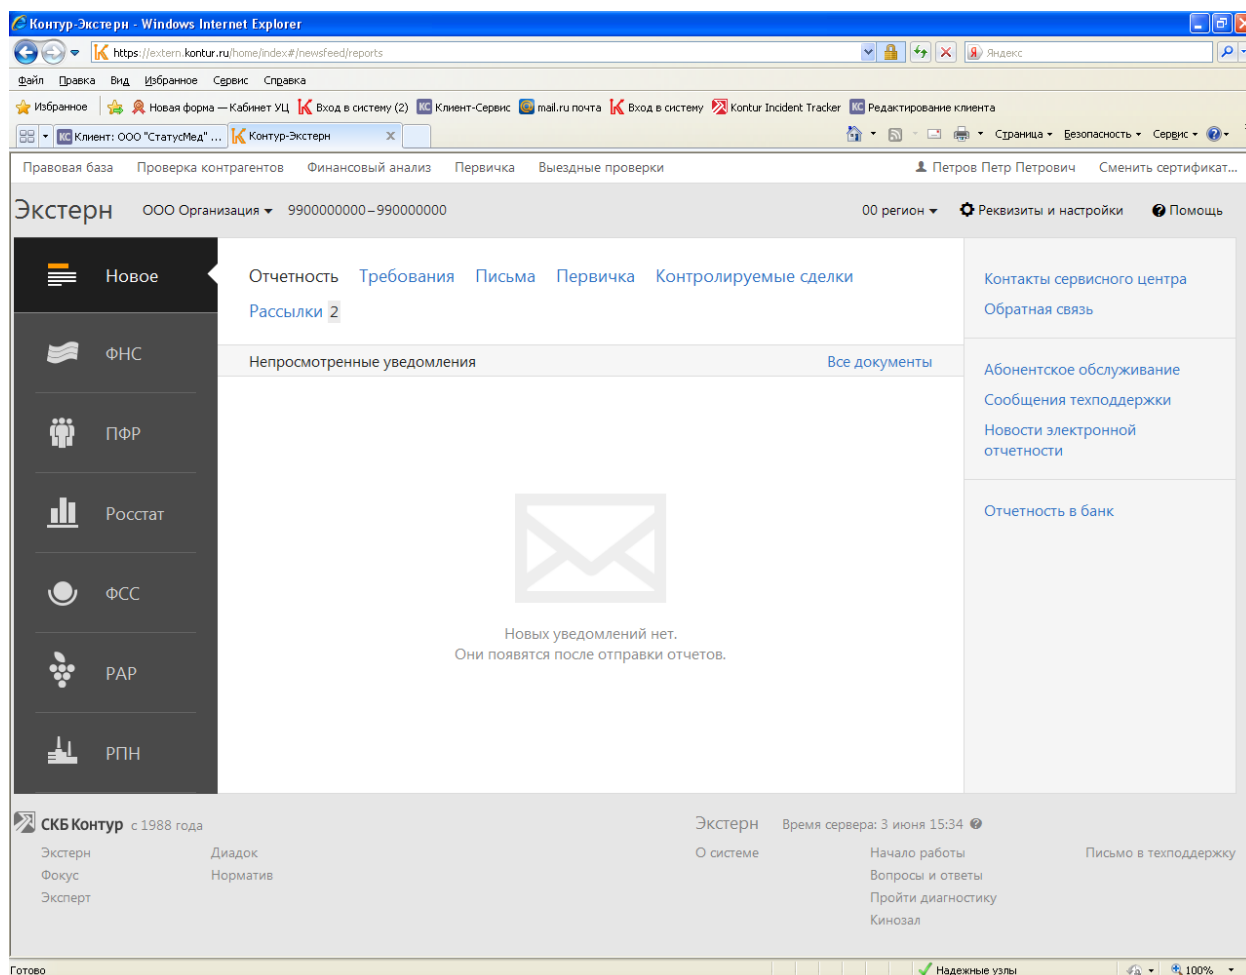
Контур-Экстерн - Windows Internet Explorer

https://extern.kontur.ru/home/index#/newsfeed/reports

Яндекс

Файл Правка Вид Избранное Сервис Справка

Избранное | Новая форма — Кабинет УЦ | Вход в систему (2) | Клиент-Сервис | mail.ru почта | Вход в систему | Kontur Incident Tracker | Редактирование клиента

Клиент: ООО "СтатусМед" ... | Контур-Экстерн

Страница ▾ Безопасность ▾ Сервис ▾

Правовая база Проверка контрагентов Финансовый анализ Первичка Выездные проверки

Петров Петр Петрович Сменить сертификат...

Экстерн ООО Организация ▾ 9900000000–990000000

00 регион ▾ Реквизиты и настройки Помощь

Новое

ФНС

ПФР

Росстат

ФСС

РАР

РПН

Отчетность Требования Письма Первичка Контролируемые сделки

Рассылки 2

Непросмотренные уведомления

Все документы

Новых уведомлений нет.
Они появятся после отправки отчетов.

Контакты сервисного центра

Обратная связь

Абонентское обслуживание

Сообщения техподдержки

Новости электронной отчетности

Отчетность в банк

СКБ Контур с 1988 года

Экстерн
Фокус
Эксперт

Диадок
Норматив

Экстерн Время сервера: 3 июня 15:34

О системе

Начало работы
Вопросы и ответы
Пройти диагностику
Кинозал

Письмо в техподдержку

Готово

Надежные узлы

100%